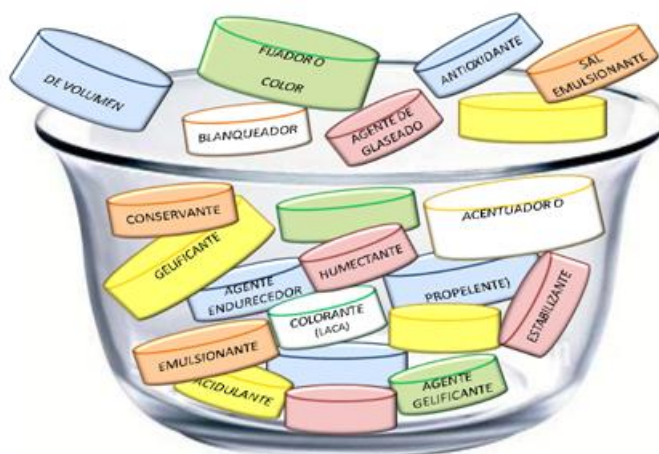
DE VOLUMEN

FIJADOR O COLOR

ANTIOXIDANTE

SAL EMULSIONANTE

BLANQUEADOR

AGENTE DE GLASEADO

CONSERVANTE

ACENTUADOR O

GELIFICANTE

HUMECTANTE

AGENTE ENDURECEDOR

PROPELENTE)

ESTABILIZANTE

COLORANTE (LACA)

EMULSIONANTE

ACIDULANTE

AGENTE GELIFICANTE